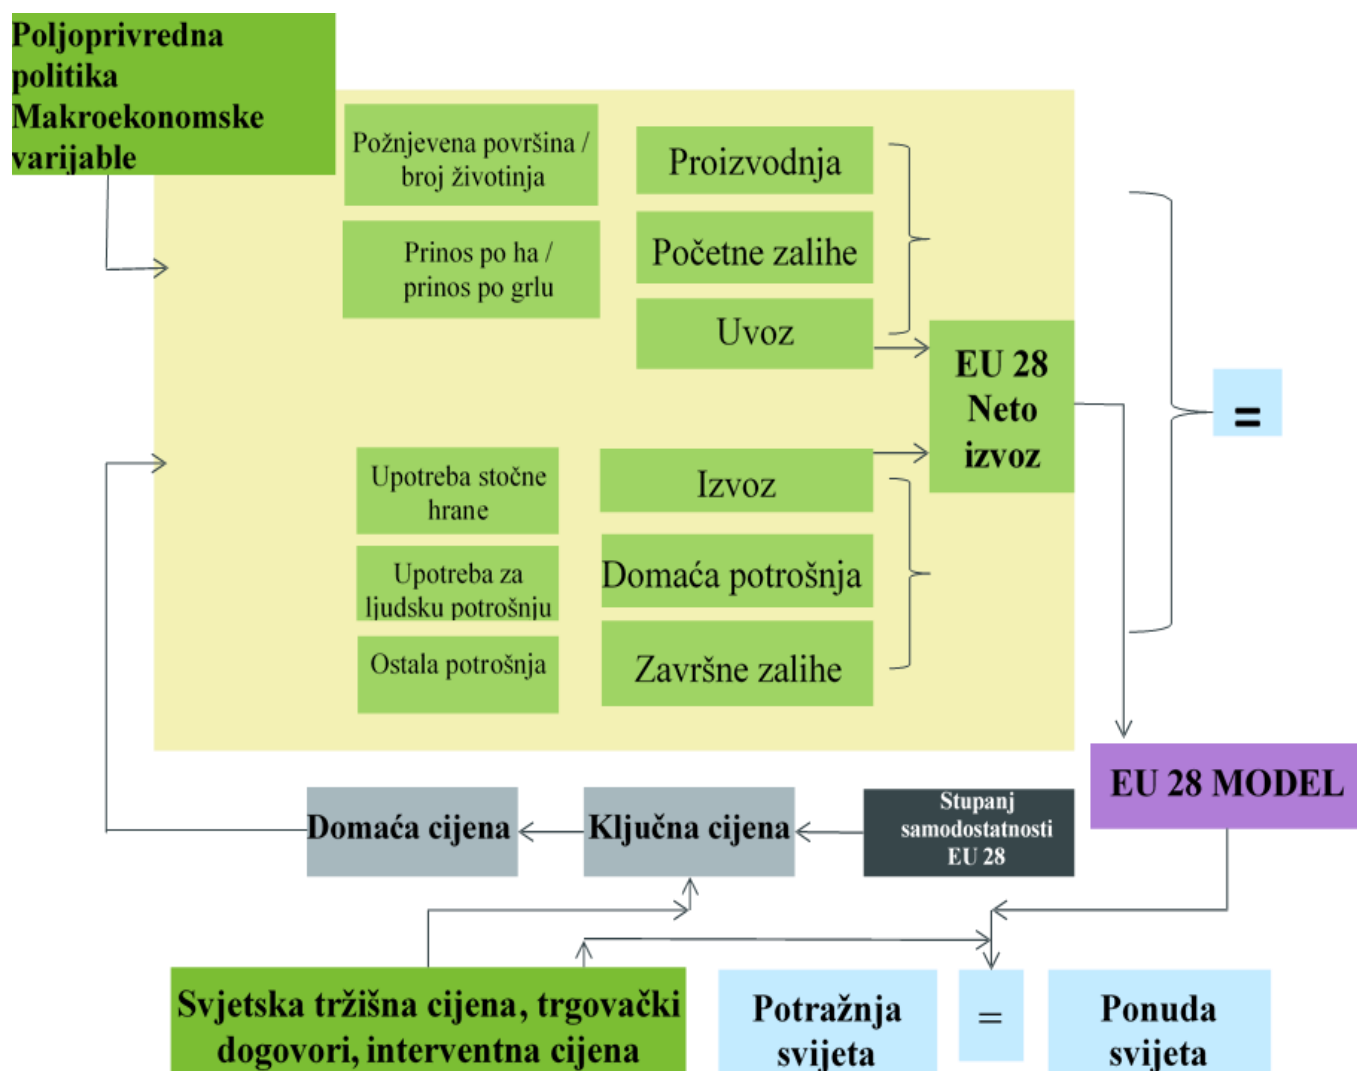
Poljoprivredna politika Makroekonomske varijable

Požnjevena površina / broj životinja

Prinos po ha / prinos po grlu

Proizvodnja

Početne zalihe

Uvoz

EU 28 Neto izvoz

=

Upotreba stočne hrane

Upotreba za ljudsku potrošnju

Ostala potrošnja

Izvoz

Domaća potrošnja

Završne zalihe

EU 28 MODEL

Domaća cijena

Ključna cijena

Stupanj samodostatnosti EU 28

Svjetska tržišna cijena, trgovački dogovori, interventna cijena

Potražnja svijeta

=

Ponuda svijeta